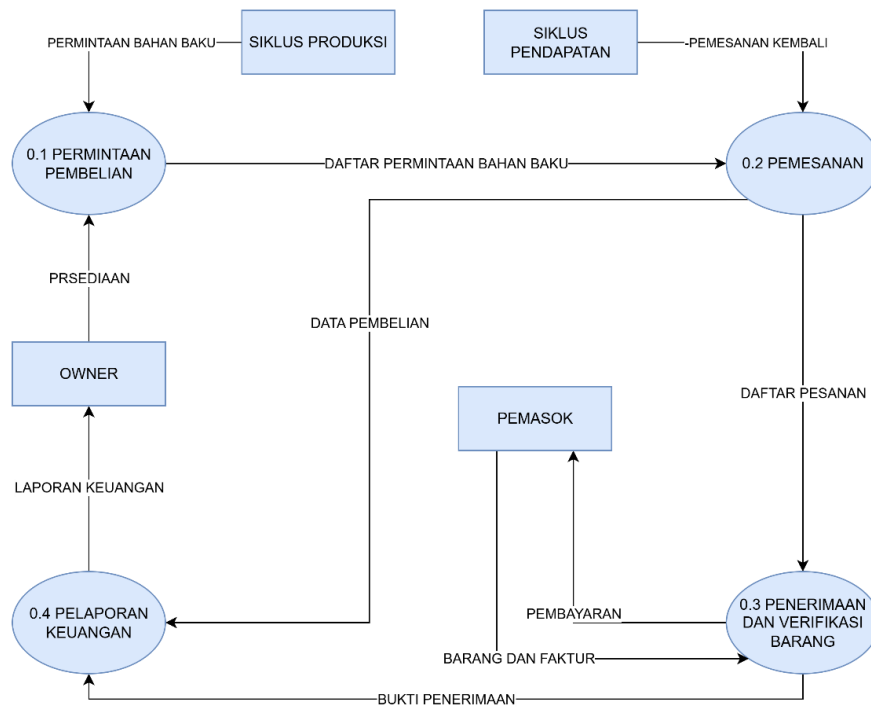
SIKLUS PRODUKSI

PERMINTAAN BAHAN BAKU

SIKLUS PENDAPATAN

-PEMESANAN KEMBALI

0.1 PERMINTAAN PEMBELIAN

DAFTAR PERMINTAAN BAHAN BAKU

0.2 PEMESANAN

PRSEDIAAN

DATA PEMBELIAN

OWNER

DAFTAR PESANAN

PEMASOK

LAPORAN KEUANGAN

PEMBAYARAN

0.4 PELAPORAN KEUANGAN

0.3 PENERIMAAN DAN VERIFIKASI BARANG

BARANG DAN FAKTUR

BUKTI PENERIMAAN